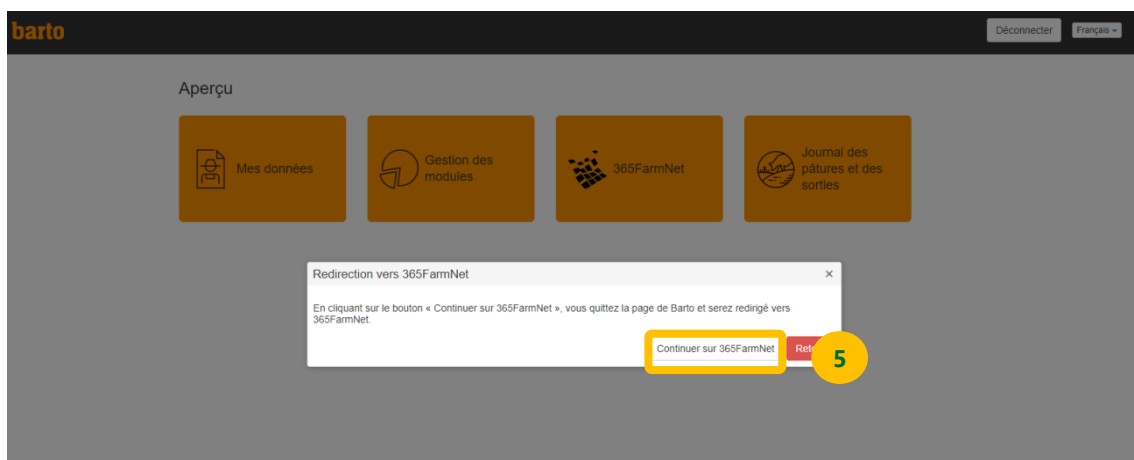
barto

Déconnecter

Français

Aperçu

Mes données

Gestion des modules

365FarmNet

Journal des pâtures et des sorties

Redirection vers 365FarmNet

×

En cliquant sur le bouton « Continuer sur 365FarmNet », vous quittez la page de Barto et serez redirigé vers 365FarmNet.

Continuer sur 365FarmNet

Ret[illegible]

5